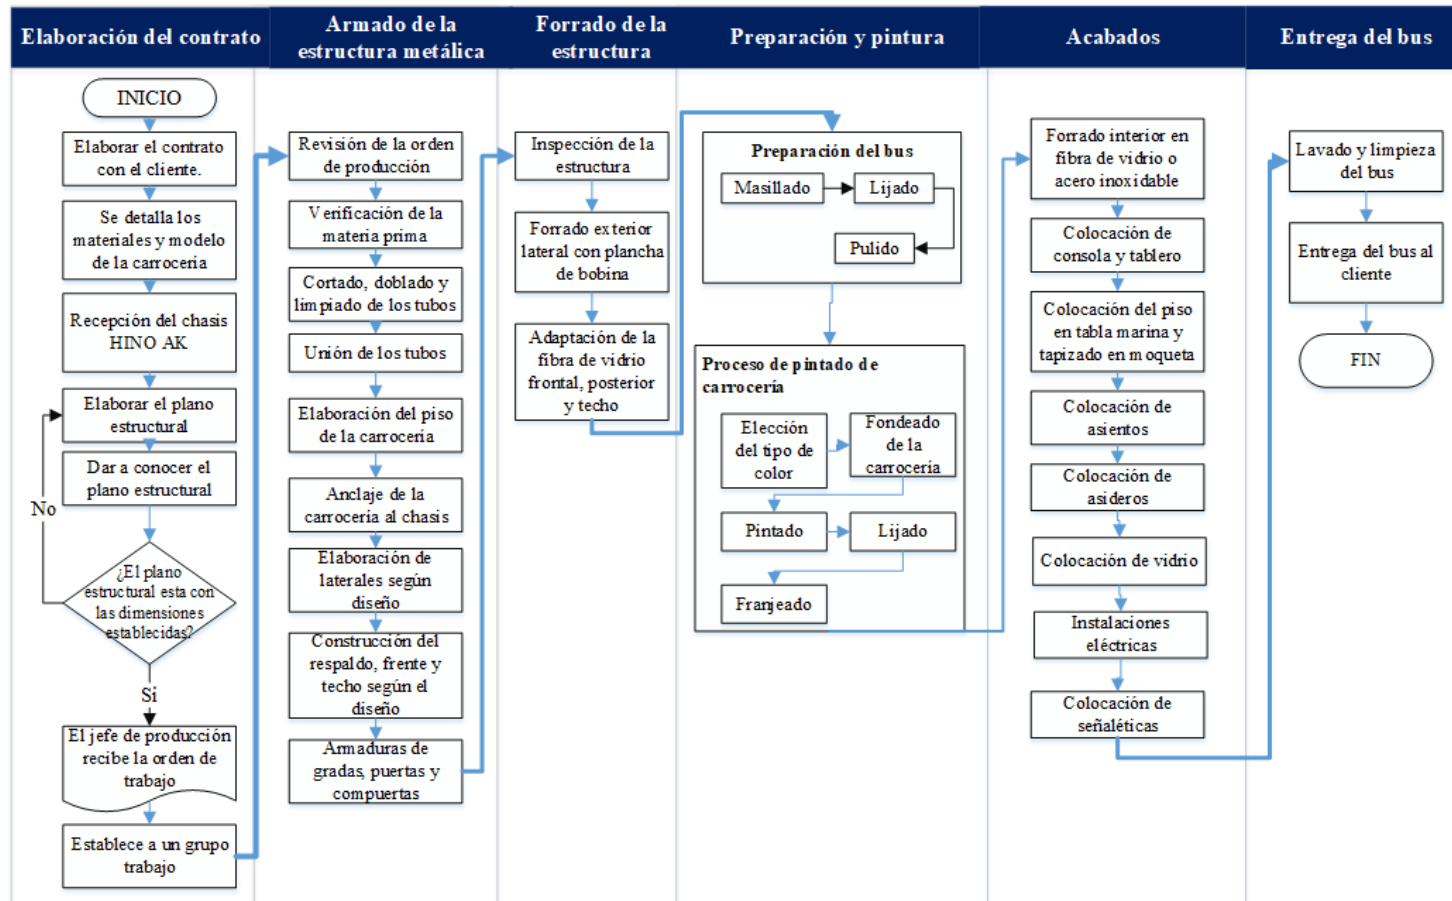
Elaboración del contrato

INICIO

Elaborar el contrato con el cliente.

Se detalla los materiales y modelo de la carrocería

Recepción del chasis HINO AK

Elaborar el plano estructural

Dar a conocer el plano estructural

No

¿El plano estructural esta con las dimensiones establecidas?

Si

El jefe de producción recibe la orden de trabajo

Establece a un grupo trabajo

Armado de la estructura metálica

Revisión de la orden de producción

Verificación de la materia prima

Cortado, doblado y limpiado de los tubos

Unión de los tubos

Elaboración del piso de la carrocería

Anclaje de la carrocería al chasis

Elaboración de laterales según diseño

Construcción del respaldo, frente y techo según el diseño

Armaduras de gradas, puertas y compuertas

Forrado de la estructura

Inspección de la estructura

Forrado exterior lateral con plancha de bobina

Adaptación de la fibra de vidrio frontal, posterior y techo

Preparación y pintura

Preparación del bus

Masillado

Lijado

Pulido

Proceso de pintado de carrocería

Elección del tipo de color

Fondeado de la carrocería

Pintado

Lijado

Franjeado

Acabados

Forrado interior en fibra de vidrio o acero inoxidable

Colocación de consola y tablero

Colocación del piso en tabla marina y tapizado en moqueta

Colocación de asientos

Colocación de asideros

Colocación de vidrio

Instalaciones eléctricas

Colocación de señaléticas

Entrega del bus

Lavado y limpieza del bus

Entrega del bus al cliente

FIN